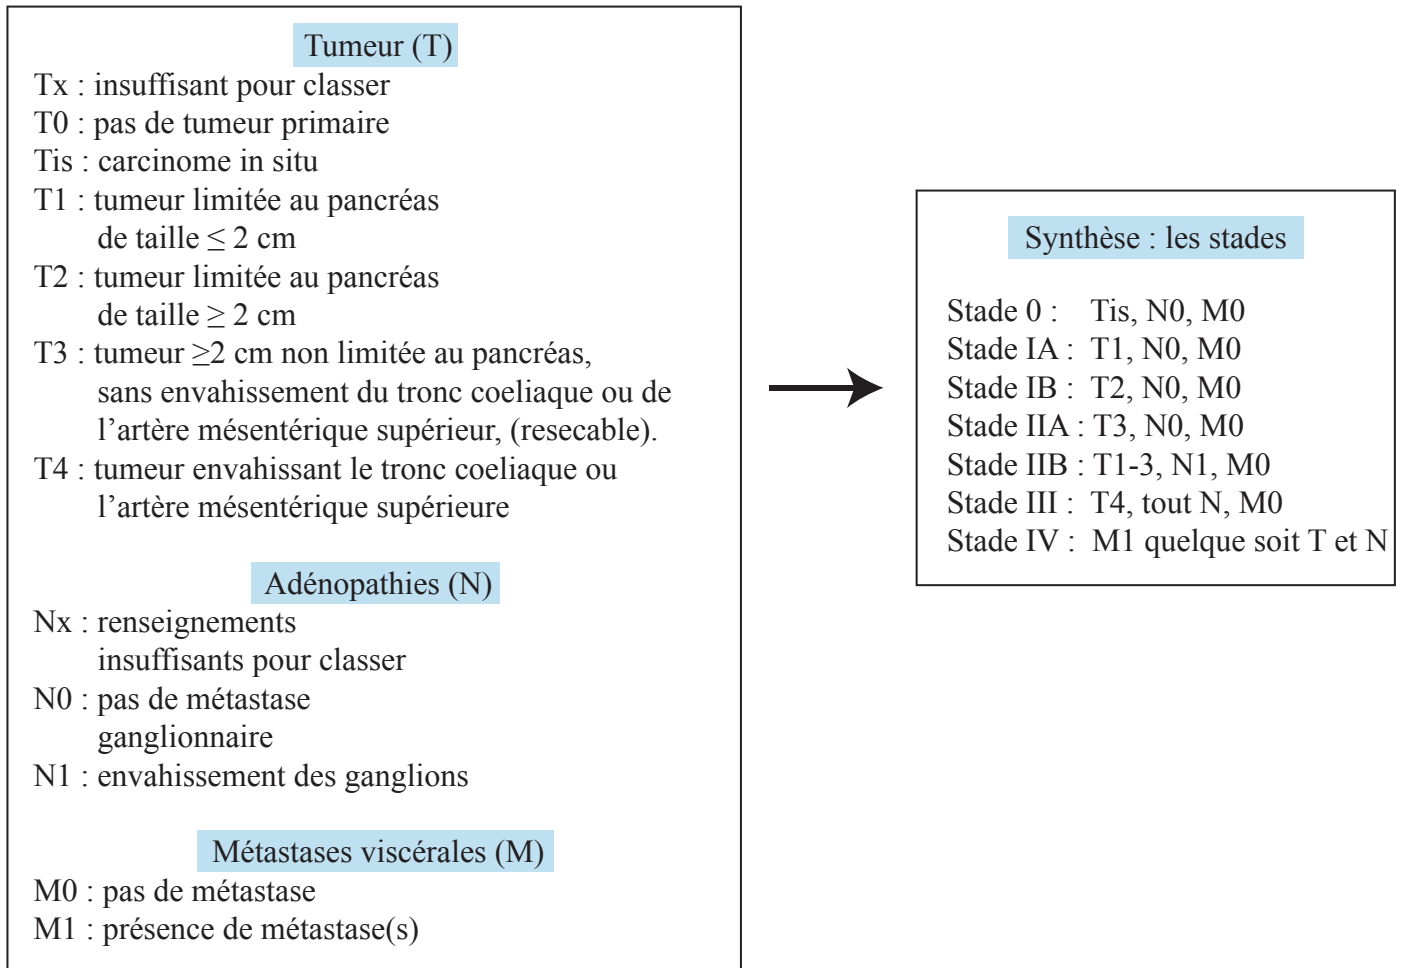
Tumeur (T)

Tx : insuffisant pour classer
T0 : pas de tumeur primaire
Tis : carcinome in situ
T1 : tumeur limitée au pancréas de taille $\leq 2$ cm
T2 : tumeur limitée au pancréas de taille $\geq 2$ cm
T3 : tumeur $\geq 2$ cm non limitée au pancréas, sans envahissement du tronc coeliaque ou de l'artère mésentérique supérieur, (resecable).
T4 : tumeur envahissant le tronc coeliaque ou l'artère mésentérique supérieure

Adénopathies (N)

Nx : renseignements insuffisants pour classer
N0 : pas de métastase ganglionnaire
N1 : envahissement des ganglions

Métastases viscérales (M)

M0 : pas de métastase
M1 : présence de métastase(s)

Synthèse : les stades

Stade 0 : Tis, N0, M0
Stade IA : T1, N0, M0
Stade IB : T2, N0, M0
Stade IIA : T3, N0, M0
Stade IIB : T1-3, N1, M0
Stade III : T4, tout N, M0
Stade IV : M1 quelque soit T et N